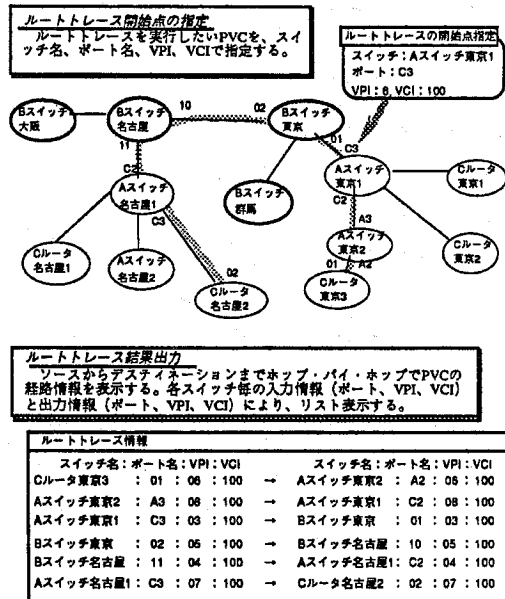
ルートトレース開始点の指定
ルートトレースを実行したいPVCを、スイッチ名、ポート名、VPI、VCIで指定する。

ルートトレースの開始点指定
スイッチ：Aスイッチ東京1
ポート：C3
VPI：8, VCI：100

Bスイッチ大阪
Bスイッチ名古屋
10
02
Bスイッチ東京
D1
C3
11
Aスイッチ東京1
Cルータ東京1
Aスイッチ名古屋1
Bスイッチ群馬
C2
A3
C3
Aスイッチ東京2
Cルータ東京2
01
A2
Cルータ名古屋1
Aスイッチ名古屋2
02
Cルータ名古屋2
Cルータ東京3

ルートトレース結果出力
ソースからデスティネーションまでホップ・バイ・ホップでPVCの経路情報を表示する。各スイッチ毎の入力情報（ポート、VPI、VCI）と出力情報（ポート、VPI、VCI）により、リスト表示する。

ルートトレース情報

| スイッチ名：ポート名：VPI：VCI | | スイッチ名：ポート名：VPI：VCI |
|---|---|---|
| Cルータ東京3　：01：06：100 | → | Aスイッチ東京2　：A2：06：100 |
| Aスイッチ東京2　：A3：08：100 | → | Aスイッチ東京1　：C2：08：100 |
| Aスイッチ東京1　：C3：03：100 | → | Bスイッチ東京　：01：03：100 |
| Bスイッチ東京　：02：05：100 | → | Bスイッチ名古屋　：10：05：100 |
| Bスイッチ名古屋　：11：04：100 | → | Aスイッチ名古屋1：C2：04：100 |
| Aスイッチ名古屋1：C3：07：100 | → | Cルータ名古屋2　：02：07：100 |